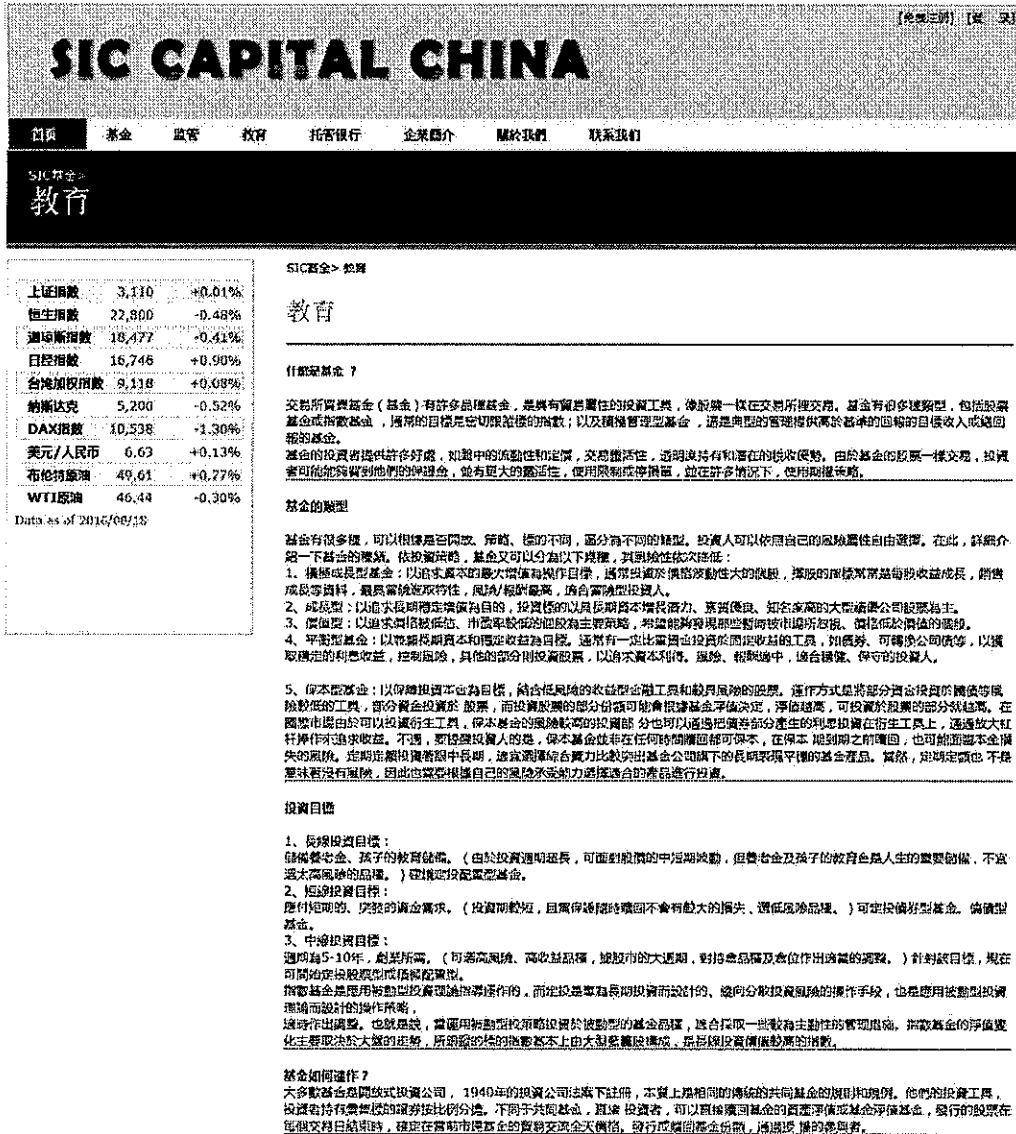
[免费注册] [登 录]

SIC CAPITAL CHINA

首页 基金 监管 教育 托管银行 企業簡介 關於我們 联系我们

SIC基金>
教育

| 上证指数 | 3,110 | +0.01% |
|---|---|---|
| 恒生指数 | 22,800 | -0.48% |
| 道琼斯指数 | 18,477 | -0.41% |
| 日经指数 | 16,746 | +0.90% |
| 台湾加权指数 | 9,118 | +0.08% |
| 纳斯达克 | 5,200 | -0.52% |
| DAX指数 | 10,538 | -1.30% |
| 美元/人民币 | 6.63 | +0.13% |
| 布伦特原油 | 49.61 | +0.77% |
| WTI原油 | 46.44 | -0.30% |

Data as of 2016/08/18

SIC基金> 教育

教育

什麼是基金？

交易所買賣基金（基金）有許多品種基金，是具有貿易屬性的投資工具，像股票一樣在交易所裡交易。基金有很多種類型，包括股票基金或指數基金，通常的目標是密切跟蹤標的指數；以及積極管理型基金，這是典型的管理者提供高於基準的回報的目標收入或適回報的基金。
基金的投資者提供許多好處，如觀中的流動性和監理，交易靈活性，透明度持有和潛在的稅收優勢。由於基金的股票一樣交易，投資者可能能夠買到他們的理想基金，並有更大的靈活性，使用限制或停損單，並在許多情況下，使用期權策略。

基金的類型

基金有很多種，可以根據是否開放、策略、標的不同，區分為不同的類型。投資人可以依照自己的風險屬性自由選擇。在此，詳細介紹一下基金的種類。依投資策略，基金又可以分為以下幾種，其風險性依次降低：
1、積極成長型基金：以追求資本的最大增值為操作目標，通常投資於價格波動性大的股票，選股的原則某常是每股收益成長，屬會成長等資料，最具當績短效特性，風險/報酬最高，適合冒險型投資人。
2、成長型：以追求長期穩定增值為目的，投資標的以具長期資本增長潛力、業績優良、知名度高的大型績優公司股票為主。
3、價值型：以追求價格被低估、市盈率較低的個股為主要策略，希望能夠發現那些暫時被市場所忽視、價格低於價值的股份。
4、平衡型基金：以兼顧長期資本和穩定收益為目標。通常有一定比率資金投資於固定收益的工具，如債券、可轉換公司債等，以獲取穩定的利息收益，控制風險，其他的部分則投資股票，以尋求資本利得。風險、報酬適中，適合穩健、保守的投資人。

5、保本型基金：以保障投資本金為目標，結合低風險的收益型金融工具和較高風險的股票。運作方式是將部分資金投資於國債等風險較低的工具，部分資金投資於 股票，而投資股票的部分份額可能會根據基金淨值決定，淨值越高，可投資於股票的部分就越高。在國際市場由於可以投資衍生工具，保本基金的風險較高的投資部 分也可以通過把債券部分產生的利息投資在衍生工具上，通過放大杠杆操作來追求收益。不過，要提醒投資人的是，保本基金並非在任何時間贖回都可保本，在保本 期到期之前贖回，也可能面臨本金損失的風險。定期定額投資者屬中長期，這就選擇綜合實力比較突出基金公司旗下的長期表現平穩的基金產品。當然，定期定額也 不能意味着沒有風險，因此也需要根據自己的風險承受能力選擇適合的產品進行投資。

投資目標

1、長線投資目標：
儲備養老金、孩子的教育儲備。（由於投資週期延長，可面對股價的中短期波動，但養老金及孩子的教育金是人生的重要儲備，不宜過太高風險的品種。）建議定投配置型基金。
2、短線投資目標：
應付短期的、突發的資金需求。（投資期較短，且需保證隨時贖回不會有較大的損失、選低風險品種。）可定投偏好型基金、偏債型基金。
3、中線投資目標：
週期為5-10年，創業所需。（可選高風險、高收益品種，按股市的大週期，對持有品種及倉位作出適當的調整。）針對該目標，現在可開始定投股票型或債偏配置型。
指數基金是應用被動型投資理論指導操作的，而定投是專門為長期投資而設計的、適向分散投資風險的操作手段，也是應用被動型投資理論而設計的操作策略，
據時作出調整。也就是說，當應用被動型投資策略投資於被動型的基金品種，適合採取一些較為主動性的管理辦法，指數基金的淨值變化主要取決於大盤的走勢，所跟蹤的標的指數基本上由大型藍籌股構成，是長線投資價值較高的指數。

基金如何運作？

大多數基金是開放式投資公司，1940年的投資公司法案下註冊，本質上是相同的傳統的共同基金的規則和規例。他們的投資工具，投資者持有農業股的證券按比例分攤，不同于共同基金，直接 投資者，可以直接購買基金的資產淨值或基金淨值基金，發行的股票在每個交易日結束時，確定在當前市場基金的資產交流全天價格，發行或贖回基金份額，通過授 權的參與者。